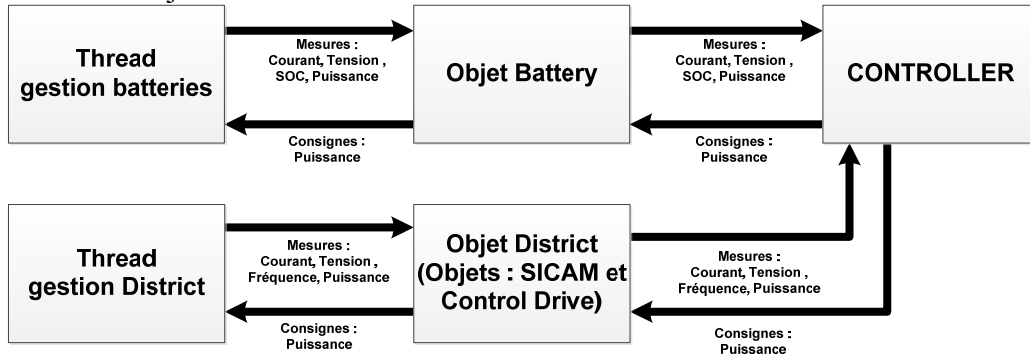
Thread gestion batteries

Mesures : Courant, Tension , SOC, Puissance

Consignes : Puissance

Objet Battery

Mesures : Courant, Tension , SOC, Puissance

Consignes : Puissance

CONTROLLER

Thread gestion District

Mesures : Courant, Tension , Fréquence, Puissance

Consignes : Puissance

Objet District (Objets : SICAM et Control Drive)

Mesures : Courant, Tension , Fréquence, Puissance

Consignes : Puissance